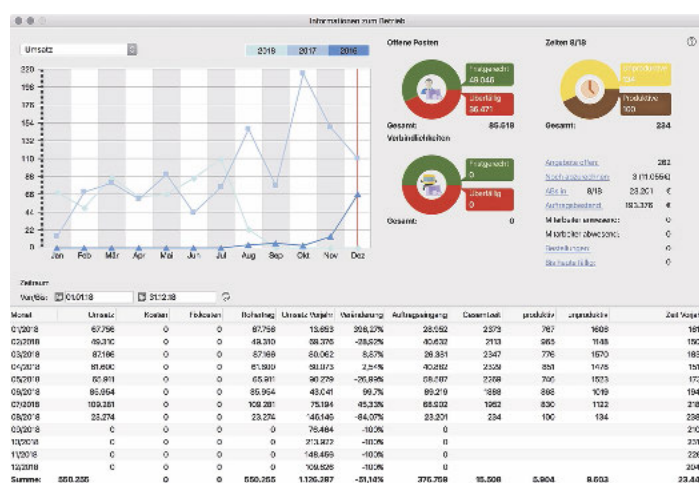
Informationen zum Betrieb

Umsatz

2018 2017 2016

220
198
176
154
132
110
88
66
44
22
0

Jan Feb Mär Apr Mai Jun Jul Aug Sep Okt Nov Dez

Offene Posten

Fakturiert 49.046

Überfällig 36.471

Gesamt: 85.518

Verbindlichkeiten

Fakturiert 0

Überfällig 0

Gesamt: 0

Zeiten 8/18

Unproduktiv 134

Produktiv 100

Gesamt: 234

Angebote offen: 282
Nachkalkulationen: 3 (11.0554)
ABs in 8/18 23.201 €
Auftragsbestand: 183.378 €
Mitarbeiter anwesend: 0
Mitarbeiter abwesend: 0
Bestellungen: 0
Bis heute fällig: 0

Zeitraum
Von/Bis: 01.01.18 31.12.18

| Monat | Umsatz | Kosten | Fixkosten | Rohertrag | Umsatz Vorjahr | Veränderung | Auftragseingang | Gesamtzeit | produktiv | unproduktiv | Zeit Vorjahr |
|---|---|---|---|---|---|---|---|---|---|---|---|
| 01/2018 | 67.756 | 0 | 0 | 67.756 | 13.653 | 396,27% | 28.052 | 2373 | 767 | 1606 | 161 |
| 02/2018 | 49.310 | 0 | 0 | 49.310 | 68.376 | -28,52% | 40.632 | 2113 | 965 | 1148 | 150 |
| 03/2018 | 87.166 | 0 | 0 | 87.166 | 80.062 | 8,87% | 26.361 | 2347 | 776 | 1570 | 183 |
| 04/2018 | 61.600 | 0 | 0 | 61.600 | 59.073 | 2,54% | 40.282 | 2329 | 851 | 1475 | 162 |
| 05/2018 | 65.911 | 0 | 0 | 65.911 | 90.279 | -26,99% | 68.207 | 2259 | 740 | 1523 | 173 |
| 06/2018 | 86.954 | 0 | 0 | 86.954 | 43.041 | 99,7% | 89.219 | 1888 | 868 | 1019 | 194 |
| 07/2018 | 109.261 | 0 | 0 | 109.261 | 75.194 | 45,33% | 68.532 | 1952 | 830 | 1122 | 218 |
| 08/2018 | 23.274 | 0 | 0 | 23.274 | 146.146 | -84,07% | 23.201 | 234 | 100 | 134 | 238 |
| 09/2018 | 0 | 0 | 0 | 0 | 76.484 | -100% | 0 | | | | 210 |
| 10/2018 | 0 | 0 | 0 | 0 | 213.922 | -100% | 0 | | | | 231 |
| 11/2018 | 0 | 0 | 0 | 0 | 149.469 | -100% | 0 | | | | 228 |
| 12/2018 | 0 | 0 | 0 | 0 | 109.626 | -100% | 0 | | | | 204 |
| Summe: | 550.255 | 0 | 0 | 550.255 | 1.126.387 | -51,14% | 376.759 | 15.500 | 5.904 | 9.603 | 23.44 |